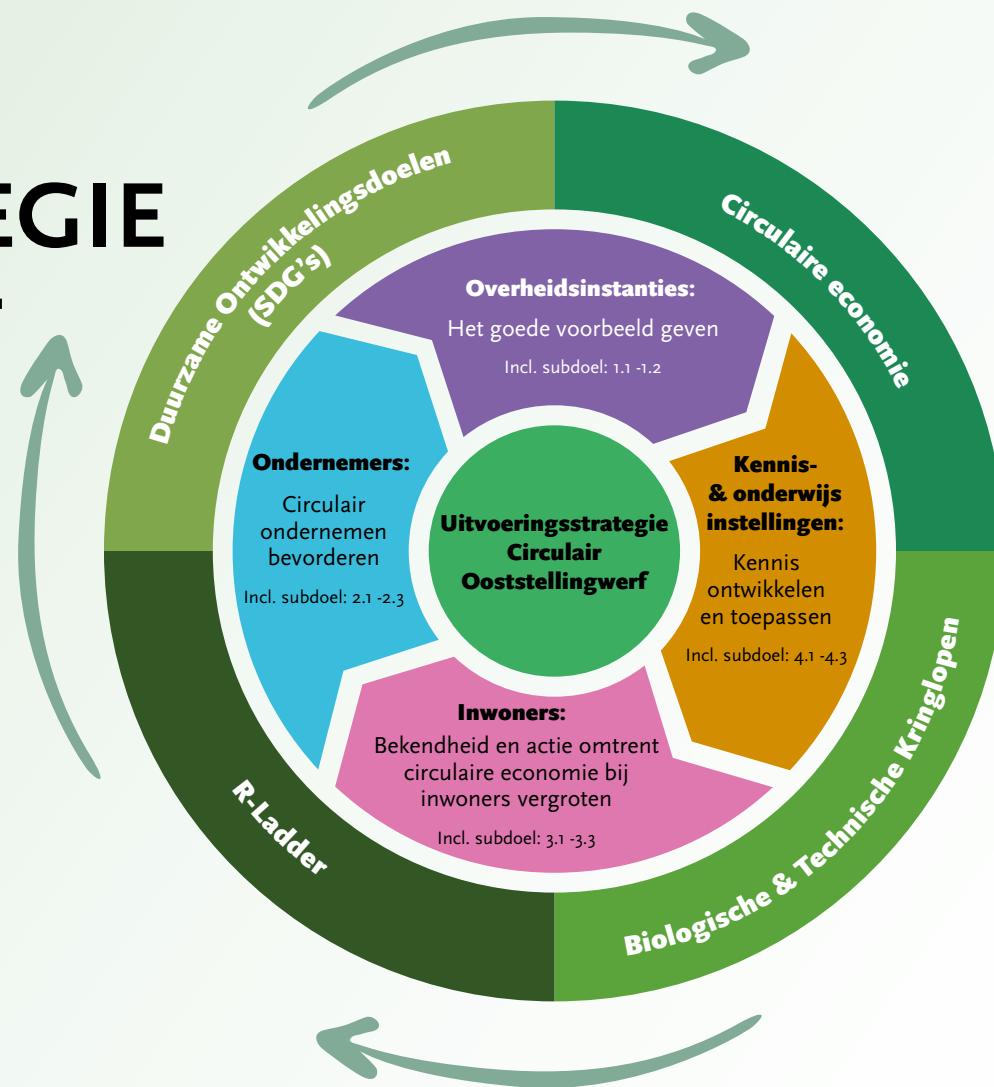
EGIE

Duurzame Ontwikkelingsdoelen (SDG's)

Circulaire economie

Overheidsinstanties:
Het goede voorbeeld geven
Incl. subdoel: 1.1 -1.2

Ondernemers:
Circulair ondernemen bevorderen
Incl. subdoel: 2.1 -2.3

Uitvoeringsstrategie Circulair Ooststellingwerf

Kennis- & onderwijs instellingen:
Kennis ontwikkelen en toepassen
Incl. subdoel: 4.1 -4.3

Inwoners:
Bekendheid en actie omtrent circulaire economie bij inwoners vergroten
Incl. subdoel: 3.1 -3.3

R-Ladder

Biologische & Technische Kringlopen